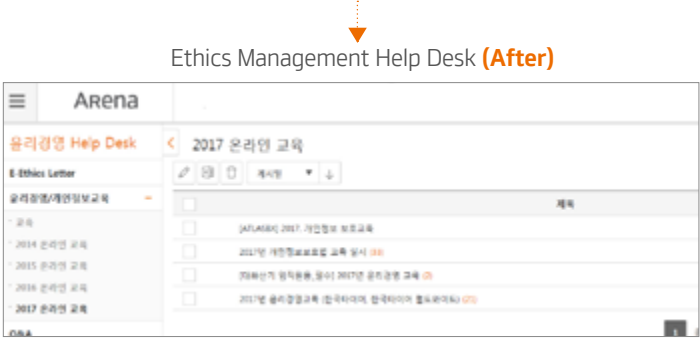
Ethics Management Help Desk **(After)**

ARENA

윤리경영 Help Desk

E-Ethics Letter

윤리경영/개인정보교육 −

· 교육

· 2014 온라인 교육

· 2015 온라인 교육

· 2016 온라인 교육

· 2017 온라인 교육

Q&A

2017 온라인 교육

게시판

제목

[ATLASBX] 2017. 개인정보 보호교육

2017년 개인정보보호법 교육 일시 (33)

[한국타이어] 임직원용_입사 2017년 윤리경영 교육 (2)

2017년 윤리경영교육 (한국타이어, 한국타이어 월드와이드) (21)

1